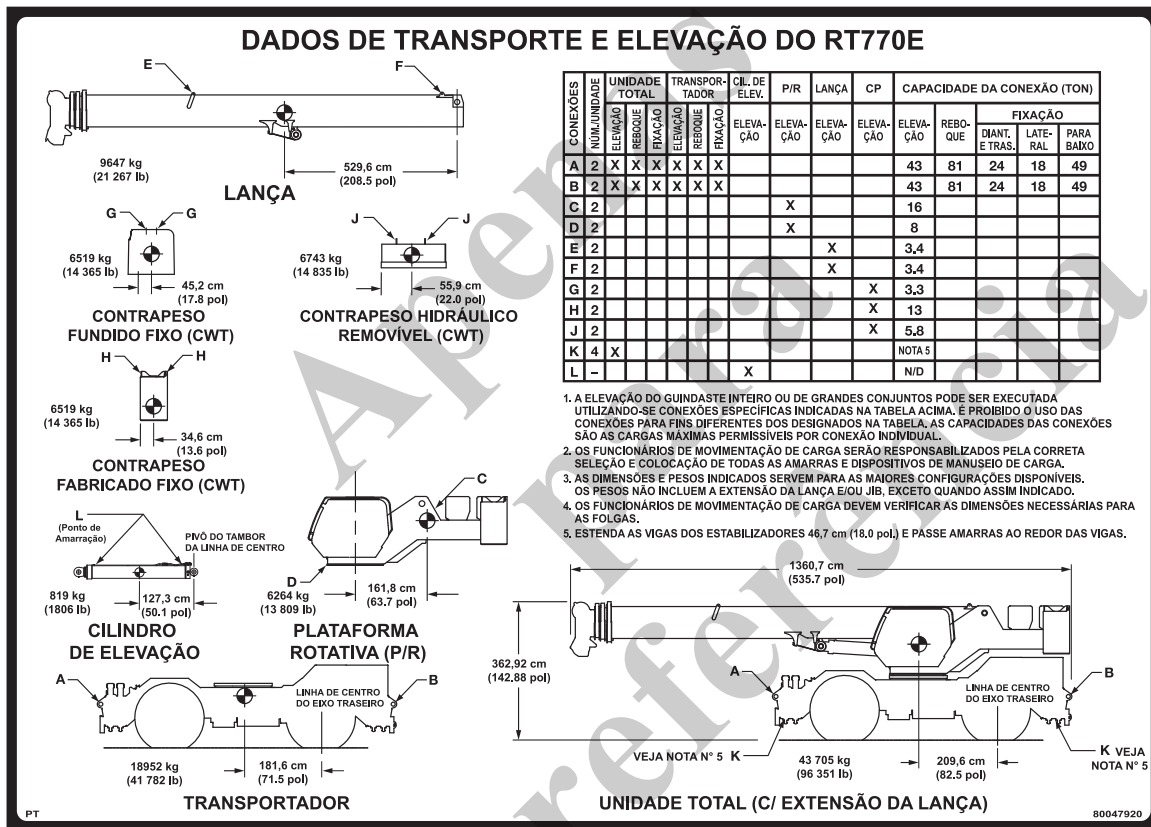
DADOS DE TRANSPORTE E ELEVAÇÃO DO RT770E

E
F
9647 kg
(21 267 lb)
529,6 cm
(208.5 pol)
LANÇA

G G
6519 kg
(14 365 lb)
45,2 cm
(17.8 pol)
CONTRAPESO FUNDIDO FIXO (CWT)

J J
6743 kg
(14 835 lb)
55,9 cm
(22.0 pol)
CONTRAPESO HIDRÁULICO REMOVÍVEL (CWT)

H H
6519 kg
(14 365 lb)
34,6 cm
(13.6 pol)
CONTRAPESO FABRICADO FIXO (CWT)

L
(Ponto de Amarração)
PIVÔ DO TAMBOR DA LINHA DE CENTRO
819 kg
(1806 lb)
127,3 cm
(50.1 pol)
CILINDRO DE ELEVAÇÃO

C
D
6264 kg
(13 809 lb)
161,8 cm
(63.7 pol)
PLATAFORMA ROTATIVA (P/R)

A
B
LINHA DE CENTRO DO EIXO TRASEIRO
18952 kg
(41 782 lb)
181,6 cm
(71.5 pol)
TRANSPORTADOR

| CONEXÕES | NUM./UNIDADE | UNIDADE TOTAL ELEVAÇÃO | UNIDADE TOTAL REBOQUE | UNIDADE TOTAL FIXAÇÃO | TRANSPORTADOR ELEVAÇÃO | TRANSPORTADOR REBOQUE | TRANSPORTADOR FIXAÇÃO | CIL. DE ELEV. ELEVAÇÃO | P/R ELEVAÇÃO | LANÇA ELEVAÇÃO | CP ELEVAÇÃO | CAPACIDADE DA CONEXÃO (TON) ELEVAÇÃO | REBOQUE | FIXAÇÃO DIANT. E TRAS. | FIXAÇÃO LATERAL | FIXAÇÃO PARA BAIXO |
|---|---|---|---|---|---|---|---|---|---|---|---|---|---|---|---|---|
| A | 2 | X | X | X | X | X | X | | | | | 43 | 81 | 24 | 18 | 49 |
| B | 2 | X | X | X | X | X | X | | | | | 43 | 81 | 24 | 18 | 49 |
| C | 2 | | | | | | | | X | | | 16 | | | | |
| D | 2 | | | | | | | | X | | | 8 | | | | |
| E | 2 | | | | | | | | | X | | 3,4 | | | | |
| F | 2 | | | | | | | | | X | | 3,4 | | | | |
| G | 2 | | | | | | | | | | X | 3,3 | | | | |
| H | 2 | | | | | | | | | | X | 13 | | | | |
| J | 2 | | | | | | | | | | X | 5,8 | | | | |
| K | 4 | X | | | | | | | | | | NOTA 5 | | | | |
| L | – | | | | | | | X | | | | N/D | | | | |

1. A ELEVAÇÃO DO GUINDASTE INTEIRO OU DE GRANDES CONJUNTOS PODE SER EXECUTADA UTILIZANDO-SE CONEXÕES ESPECÍFICAS INDICADAS NA TABELA ACIMA. É PROIBIDO O USO DAS CONEXÕES PARA FINS DIFERENTES DOS DESIGNADOS NA TABELA. AS CAPACIDADES DAS CONEXÕES SÃO AS CARGAS MÁXIMAS PERMISSÍVEIS POR CONEXÃO INDIVIDUAL.
2. OS FUNCIONÁRIOS DE MOVIMENTAÇÃO DE CARGA SERÃO RESPONSABILIZADOS PELA CORRETA SELEÇÃO E COLOCAÇÃO DE TODAS AS AMARRAS E DISPOSITIVOS DE MANUSEIO DE CARGA.
3. AS DIMENSÕES E PESOS INDICADOS SERVEM PARA AS MAIORES CONFIGURAÇÕES DISPONÍVEIS. OS PESOS NÃO INCLUEM A EXTENSÃO DA LANÇA E/OU JIB, EXCETO QUANDO ASSIM INDICADO.
4. OS FUNCIONÁRIOS DE MOVIMENTAÇÃO DE CARGA DEVEM VERIFICAR AS DIMENSÕES NECESSÁRIAS PARA AS FOLGAS.
5. ESTENDA AS VIGAS DOS ESTABILIZADORES 46,7 cm (18,0 pol.) E PASSE AMARRAS AO REDOR DAS VIGAS.

1360,7 cm
(535.7 pol)
362,92 cm
(142.88 pol)
A
B
LINHA DE CENTRO DO EIXO TRASEIRO
VEJA NOTA N° 5 K
43 705 kg
(96 351 lb)
209,6 cm
(82.5 pol)
K VEJA NOTA N° 5
UNIDADE TOTAL (C/ EXTENSÃO DA LANÇA)

PT
80047920